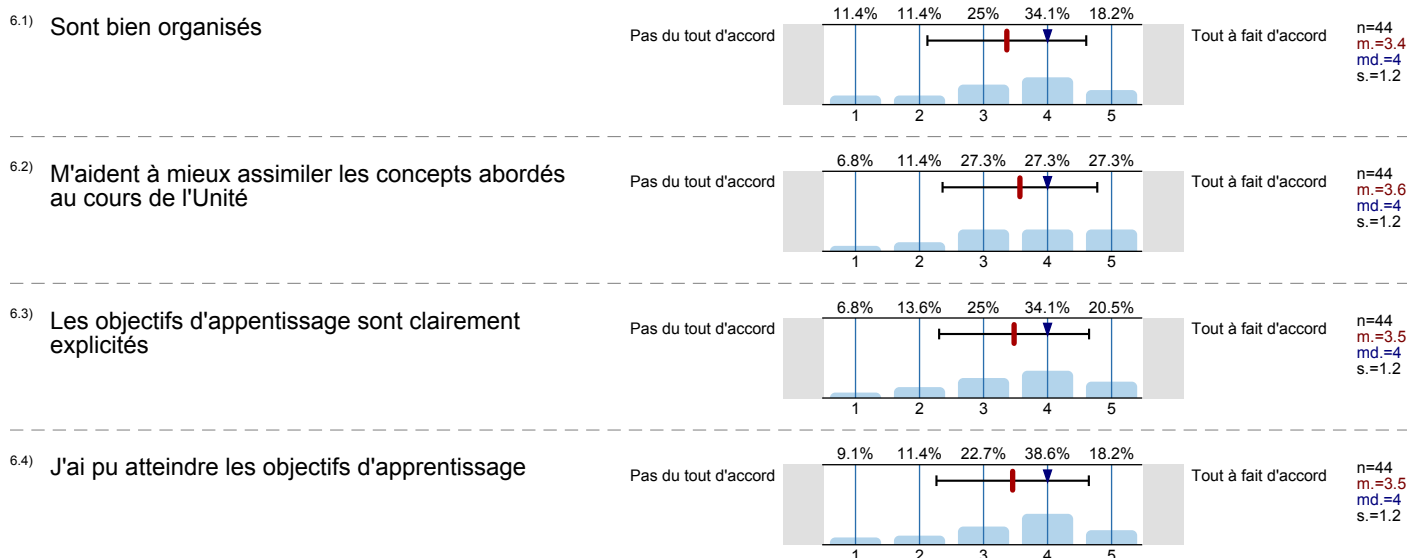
6.1) Sont bien organisés

Pas du tout d'accord

| 11.4% | 11.4% | 25% | 34.1% | 18.2% |
|---|---|---|---|---|
| 1 | 2 | 3 | 4 | 5 |

Tout à fait d'accord

n=44
m.=3.4
md.=4
s.=1.2

6.2) M'aident à mieux assimiler les concepts abordés au cours de l'Unité

Pas du tout d'accord

| 6.8% | 11.4% | 27.3% | 27.3% | 27.3% |
|---|---|---|---|---|
| 1 | 2 | 3 | 4 | 5 |

Tout à fait d'accord

n=44
m.=3.6
md.=4
s.=1.2

6.3) Les objectifs d'appentissage sont clairement explicités

Pas du tout d'accord

| 6.8% | 13.6% | 25% | 34.1% | 20.5% |
|---|---|---|---|---|
| 1 | 2 | 3 | 4 | 5 |

Tout à fait d'accord

n=44
m.=3.5
md.=4
s.=1.2

6.4) J'ai pu atteindre les objectifs d'apprentissage

Pas du tout d'accord

| 9.1% | 11.4% | 22.7% | 38.6% | 18.2% |
|---|---|---|---|---|
| 1 | 2 | 3 | 4 | 5 |

Tout à fait d'accord

n=44
m.=3.5
md.=4
s.=1.2